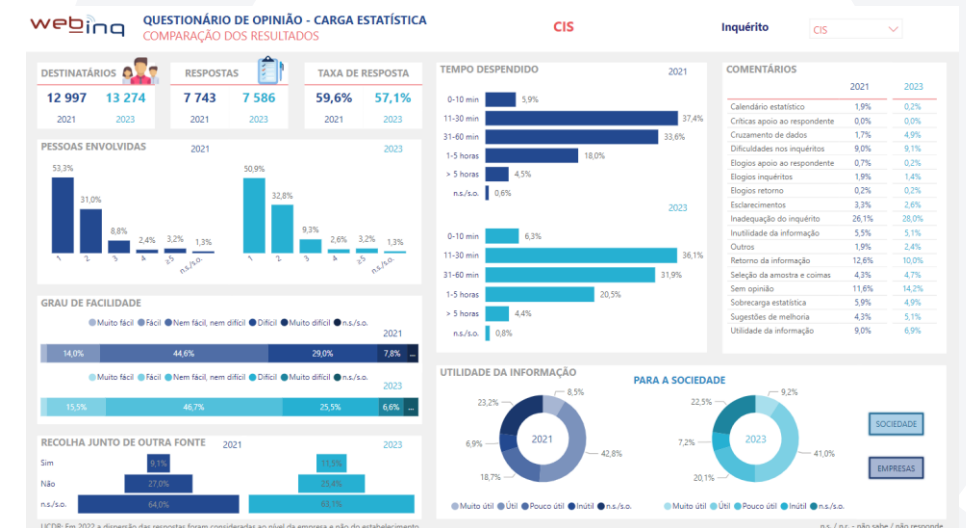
webinq

QUESTIONÁRIO DE OPINIÃO - CARGA ESTATÍSTICA
COMPARAÇÃO DOS RESULTADOS

CIS

Inquérito
CIS

DESTINATÁRIOS
12 997 13 274
2021 2023

RESPOSTAS
7 743 7 586
2021 2023

TAXA DE RESPOSTA
59,6% 57,1%
2021 2023

PESSOAS ENVOLVIDAS
2021
53,3% 31,0% 8,8% 2,4% 3,2% 1,3%
1 2 3 4 ≥5 n.s./s.o.
2023
50,9% 32,8% 9,3% 2,6% 3,2% 1,3%
1 2 3 4 ≥5 n.s./s.o.

GRAU DE FACILIDADE
Muito fácil Fácil Nem fácil, nem difícil Difícil Muito difícil n.s./s.o.
2021
14,0% 44,6% 29,0% 7,8% ...
Muito fácil Fácil Nem fácil, nem difícil Difícil Muito difícil n.s./s.o.
2023
15,5% 46,7% 25,5% 6,6% ...

RECOLHA JUNTO DE OUTRA FONTE
2021 2023
Sim 9,1% 11,5%
Não 27,0% 25,4%
n.s./s.o. 64,0% 63,1%

TEMPO DESPENDIDO
2021
0-10 min 5,9%
11-30 min 37,4%
31-60 min 33,6%
1-5 horas 18,0%
> 5 horas 4,5%
n.s./s.o. 0,6%
2023
0-10 min 6,3%
11-30 min 36,1%
31-60 min 31,9%
1-5 horas 20,5%
> 5 horas 4,4%
n.s./s.o. 0,8%

COMENTÁRIOS

| | 2021 | 2023 |
|---|---|---|
| Calendário estatístico | 1,9% | 0,2% |
| Críticas apoio ao respondente | 0,0% | 0,0% |
| Cruzamento de dados | 1,7% | 4,9% |
| Dificuldades nos inquéritos | 9,0% | 9,1% |
| Elogios apoio ao respondente | 0,7% | 0,2% |
| Elogios inquéritos | 1,9% | 1,4% |
| Elogios retorno | 0,2% | 0,2% |
| Esclarecimentos | 3,3% | 2,6% |
| Inadequação do inquérito | 26,1% | 28,0% |
| Inutilidade da informação | 5,5% | 5,1% |
| Outros | 1,9% | 2,4% |
| Retorno da informação | 12,6% | 10,0% |
| Seleção da amostra e coimas | 4,3% | 4,7% |
| Sem opinião | 11,6% | 14,2% |
| Sobrecarga estatística | 5,9% | 4,9% |
| Sugestões de melhoria | 4,3% | 5,1% |
| Utilidade da informação | 9,0% | 6,9% |

UTILIDADE DA INFORMAÇÃO
PARA A SOCIEDADE
2021
8,5% 42,8% 18,7% 6,9% 23,2%
2023
9,2% 41,0% 20,1% 7,2% 22,5%
Muito útil Útil Pouco útil Inútil n.s./s.o.
Muito útil Útil Pouco útil Inútil n.s./s.o.

SOCIEDADE
EMPRESAS

UCDP: Em 2022 a dispersão das respostas foram consideradas ao nível de empresa e não do estabelecimento
n.s. / n.r. - não sabe / não responde